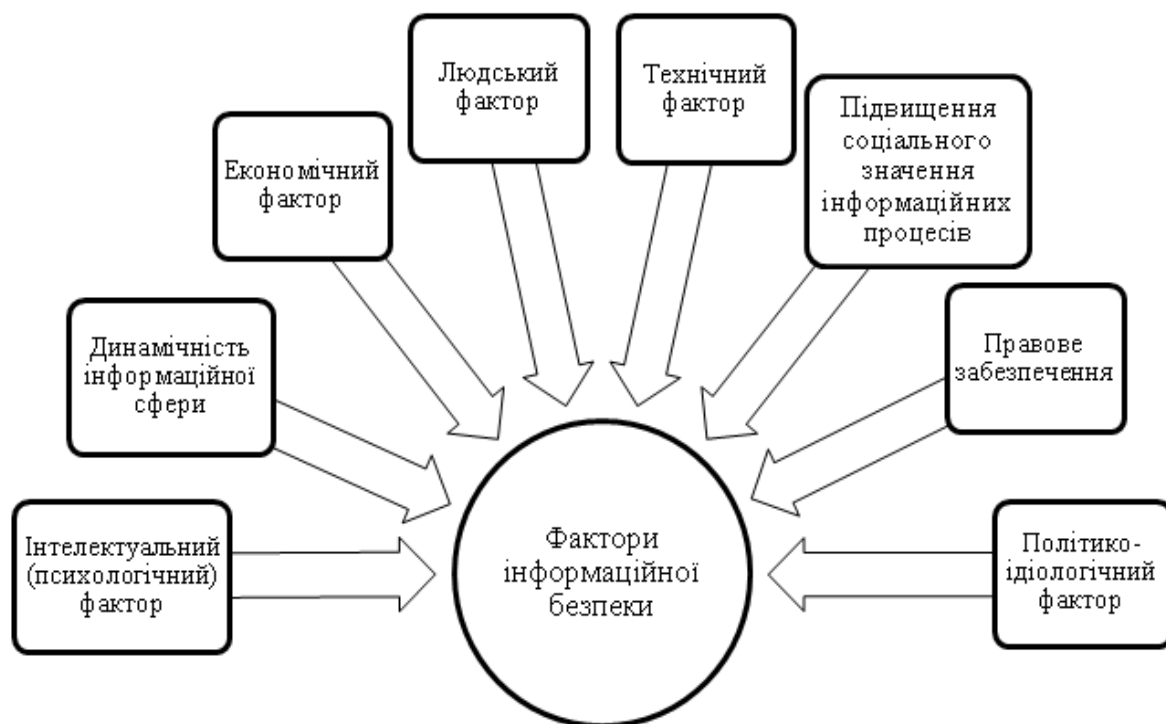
Людський фактор

Технічний фактор

Економічний фактор

Підвищення соціального значення інформаційних процесів

Динамічність інформаційної сфери

Правове забезпечення

Інтелектуальний (психологічний) фактор

Фактори інформаційної безпеки

Політико-ідіологічний фактор